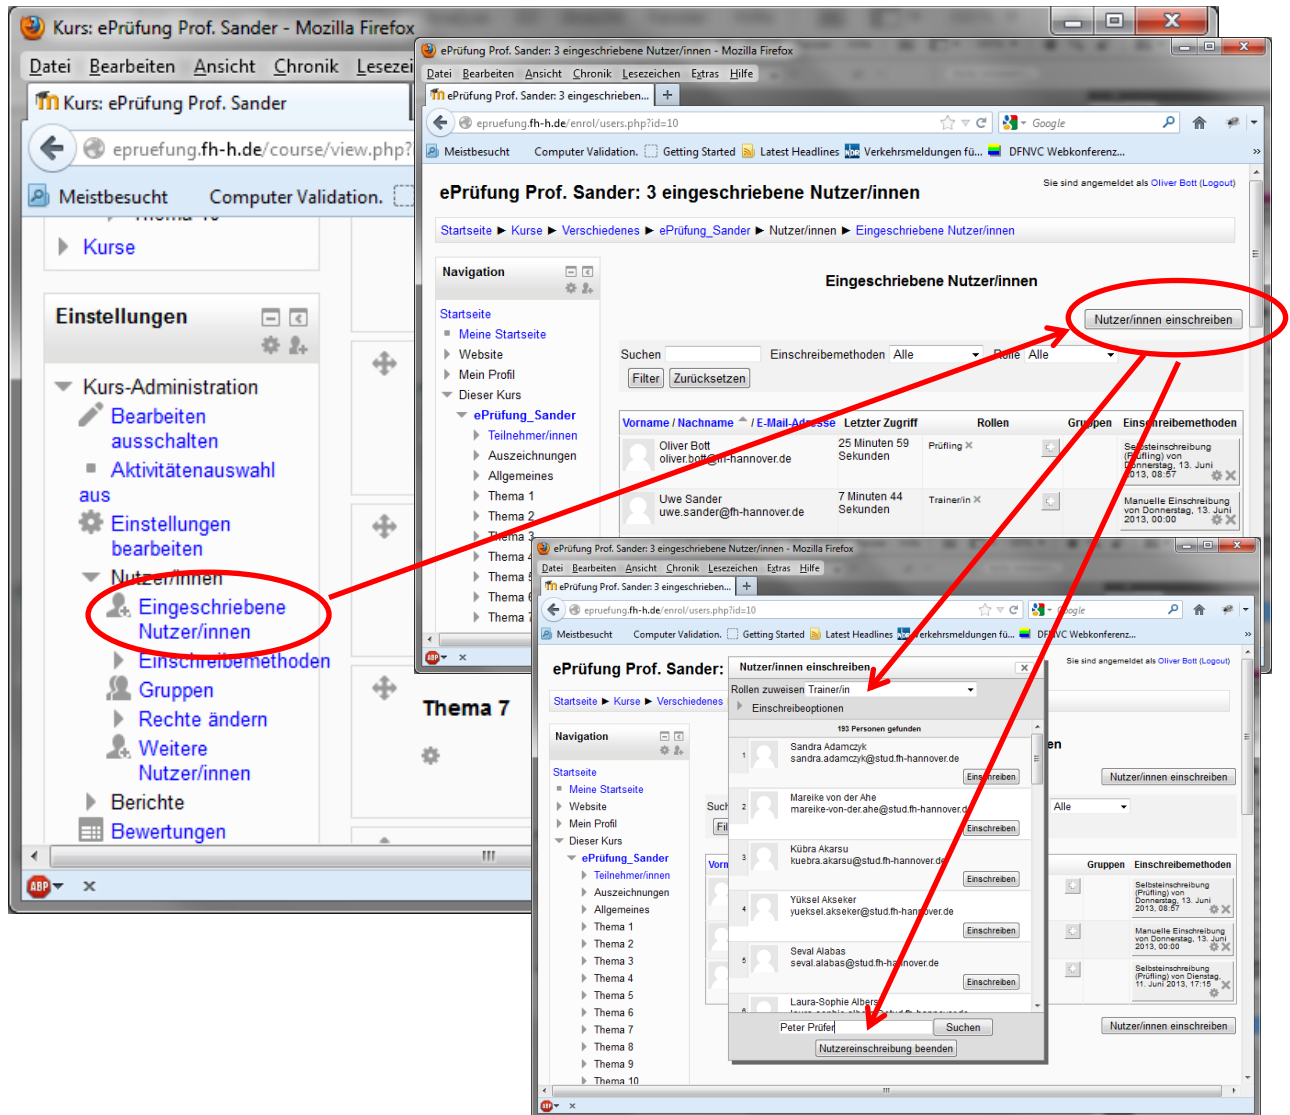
Kurs: ePrüfung Prof. Sander - Mozilla Firefox

Datei Bearbeiten Ansicht Chronik Lesezei

Kurs: ePrüfung Prof. Sander

epruefung.fh-h.de/course/view.php?

Meistbesucht Computer Validation.

Kurse

Einstellungen

Kurs-Administration

Bearbeiten ausschalten

Aktivitätenauswahl aus

Einstellungen bearbeiten

Nutzer/innen

Eingeschriebene Nutzer/innen

Einschreibemethoden

Gruppen

Rechte ändern

Weitere Nutzer/innen

Berichte

Bewertungen

Thema 7

ePrüfung Prof. Sander: 3 eingeschriebene Nutzer/innen - Mozilla Firefox

Datei Bearbeiten Ansicht Chronik Lesezeichen Extras Hilfe

ePrüfung Prof. Sander: 3 eingeschrieben...

epruefung.fh-h.de/enrol/users.php?id=10

Google

Meistbesucht Computer Validation. Getting Started Latest Headlines Verkehrsmeldungen fü... DFNVC Webkonferenz...

ePrüfung Prof. Sander: 3 eingeschriebene Nutzer/innen

Sie sind angemeldet als Oliver Bott (Logout)

Startseite ► Kurse ► Verschiedenes ► ePrüfung_Sander ► Nutzer/innen ► Eingeschriebene Nutzer/innen

Navigation

Startseite
Meine Startseite
Website
Mein Profil
Dieser Kurs
ePrüfung_Sander
Teilnehmer/innen
Auszeichnungen
Allgemeines
Thema 1
Thema 2
Thema 3
Thema 4
Thema 5
Thema 6
Thema 7

Eingeschriebene Nutzer/innen

Nutzer/innen einschreiben

Suchen Einschreibemethoden Alle Rolle Alle

Filter Zurücksetzen

| Vorname / Nachname / E-Mail-Adresse | Letzter Zugriff | Rollen | Gruppen | Einschreibemethoden |
|---|---|---|---|---|
| Oliver Bott oliver.bott@fh-hannover.de | 25 Minuten 59 Sekunden | Prüfling | | Selbsteinschreibung (Prüfling) von Donnerstag, 13. Juni 2013, 08:57 |
| Uwe Sander uwe.sander@fh-hannover.de | 7 Minuten 44 Sekunden | Trainer/in | | Manuelle Einschreibung von Donnerstag, 13. Juni 2013, 00:00 |

ePrüfung Prof. Sander: 3 eingeschriebene Nutzer/innen - Mozilla Firefox

Datei Bearbeiten Ansicht Chronik Lesezeichen Extras Hilfe

ePrüfung Prof. Sander: 3 eingeschrieben...

epruefung.fh-h.de/enrol/users.php?id=10

Meistbesucht Computer Validation. Getting Started Latest Headlines Verkehrsmeldungen fü... DFNVC Webkonferenz...

ePrüfung Prof. Sander:

Sie sind angemeldet als Oliver Bott (Logout)

Startseite ► Kurse ► Verschiedenes

Navigation

Startseite
Meine Startseite
Website
Mein Profil
Dieser Kurs
ePrüfung_Sander
Teilnehmer/innen
Auszeichnungen
Allgemeines
Thema 1
Thema 2
Thema 3
Thema 4
Thema 5
Thema 6
Thema 7
Thema 8
Thema 9
Thema 10

Nutzer/innen einschreiben

Rollen zuweisen Trainer/in

Einschreibeoptionen

193 Personen gefunden

1 Sandra Adamczyk sandra.adamczyk@stud.fh-hannover.de Einschreiben
2 Mareike von der Ahe mareike-von-der.ahe@stud.fh-hannover.de Einschreiben
3 Kübra Akarsu kuebra.akarsu@stud.fh-hannover.de Einschreiben
4 Yüksel Akseker yueksel.akseker@stud.fh-hannover.de Einschreiben
5 Seval Alabas seval.alabas@stud.fh-hannover.de Einschreiben
6 Laura-Sophie Albers

Peter Prüfer Suchen

Nutzereinschreibung beenden

Nutzer/innen einschreiben

Alle

Gruppen Einschreibemethoden

Selbsteinschreibung (Prüfling) von Donnerstag, 13. Juni 2013, 08:57

Manuelle Einschreibung von Donnerstag, 13. Juni 2013, 00:00

Selbsteinschreibung (Prüfling) von Dienstag, 11. Juni 2013, 17:15

Nutzer/innen einschreiben